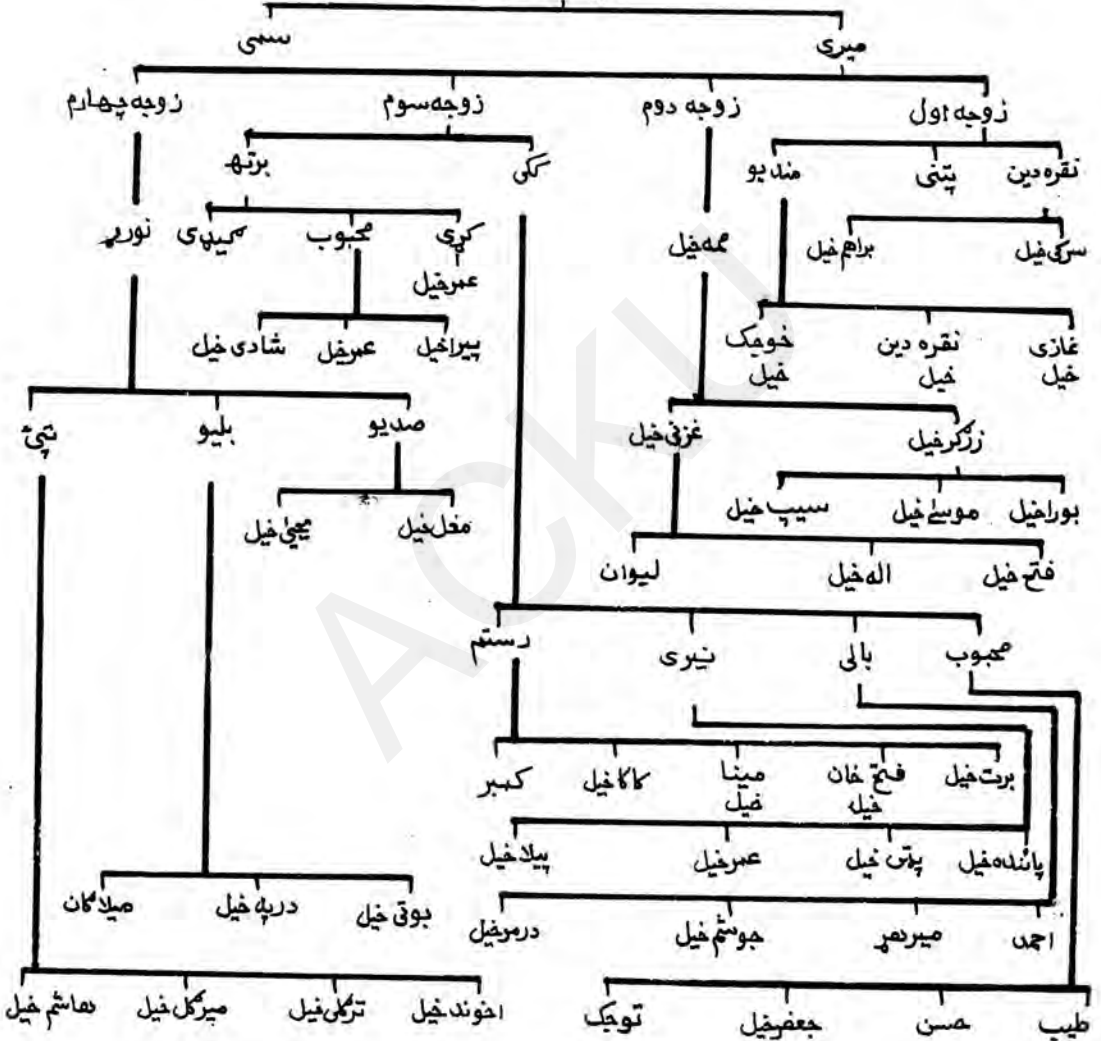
میری
سنی

زوجه اول
زوجه دوم
زوجه سوم
زوجه چهارم

نقره دین
پتنی
مندیو
ممه خیل
سکی
برتهه
نوری

سرکی خیل
براهم خیل

غازی خیل
نقره دین خیل
خومیک خیل

زرکوخیل
غزنی خیل

بوراخیل
موسی خیل
سیپ خیل

فتح خیل
اله خیل
لیوان

کړی
محبوب
میهری
عمرخیل

پیراخیل
عمرخیل
شادی خیل

صدیو
بلیو
ننځ

مغل خیل
یحیی خیل

محبوب
بالی
نیری
دستم

برت خیل
فتح خان خیله
مینا خیل
کاکا خیل
کمبر

پانده خیل
پتی خیل
عمرخیل
پیلا خیل

احمد
میرمهر
جوشم خیل
درمرخیل

بوتی خیل
دریه خیل
میلاگان

طیب
حسن
جعفرخیل
توبک

اخوند خیل
ترکلی خیل
میرگل خیل
هاشم خیل

ACKU